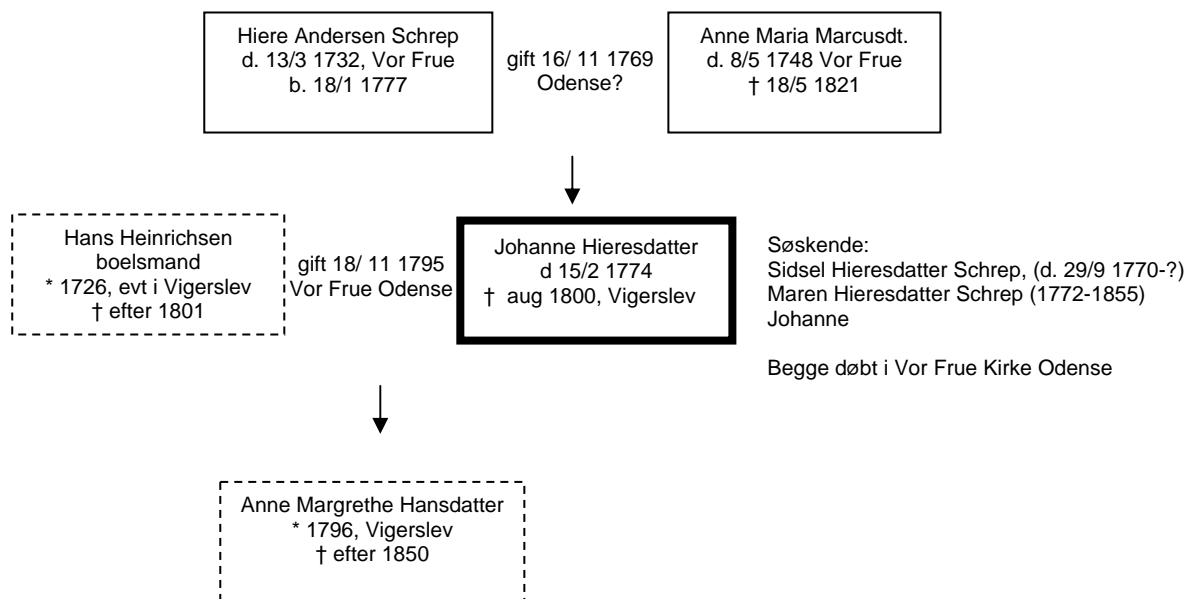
Hiere Andersen Schrep
d. 13/3 1732, Vor Frue
b. 18/1 1777

gift 16/ 11 1769
Odense?

Anne Maria Marcusdt.
d. 8/5 1748 Vor Frue
† 18/5 1821

Hans Heinrichsen
boelsmand
* 1726, evt i Vigerslev
† efter 1801

gift 18/ 11 1795
Vor Frue Odense

Johanne Hieresdatter
d 15/2 1774
† aug 1800, Vigerslev

Søskende:
Sidsel Hieresdatter Schrep, (d. 29/9 1770-?)
Maren Hieresdatter Schrep (1772-1855)
Johanne

Begge døbt i Vor Frue Kirke Odense

Anne Margrethe Hansdatter
* 1796, Vigerslev
† efter 1850